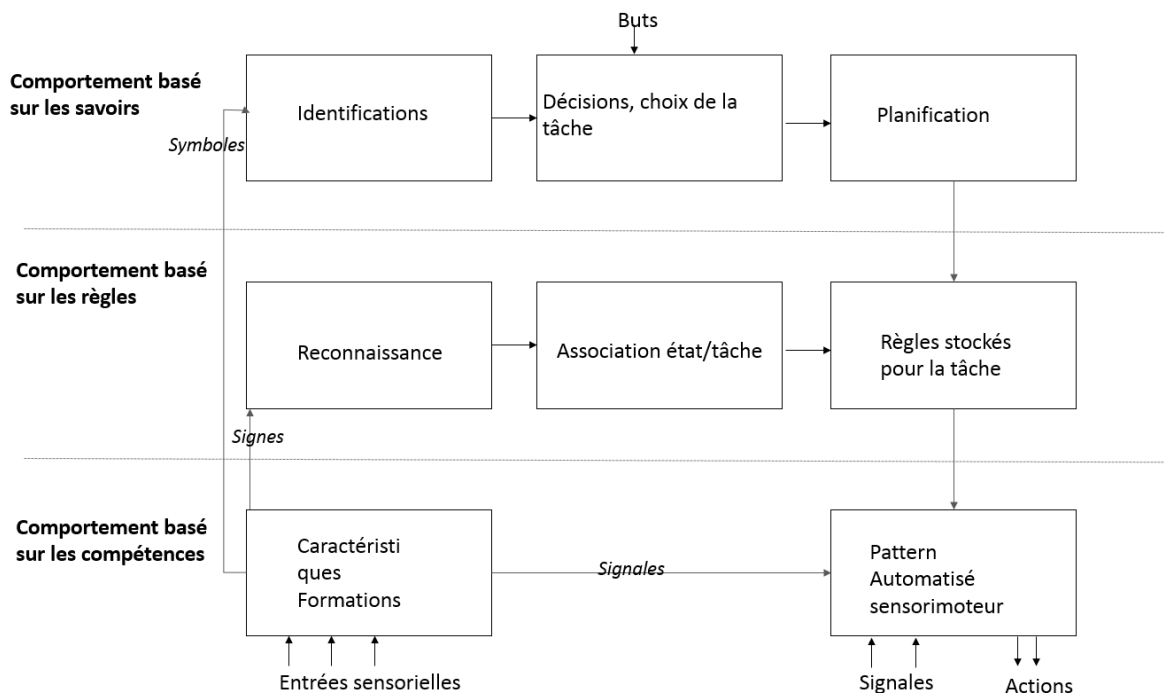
Buts

Comportement basé sur les savoirs

Identifications

Décisions, choix de la tâche

Planification

Symboles

Comportement basé sur les règles

Reconnaissance

Association état/tâche

Règles stockés pour la tâche

Signes

Comportement basé sur les compétences

Caractéristi ques Formations

Signales

Pattern Automatisé sensorimoteur

Entrées sensorielles

Signales

Actions